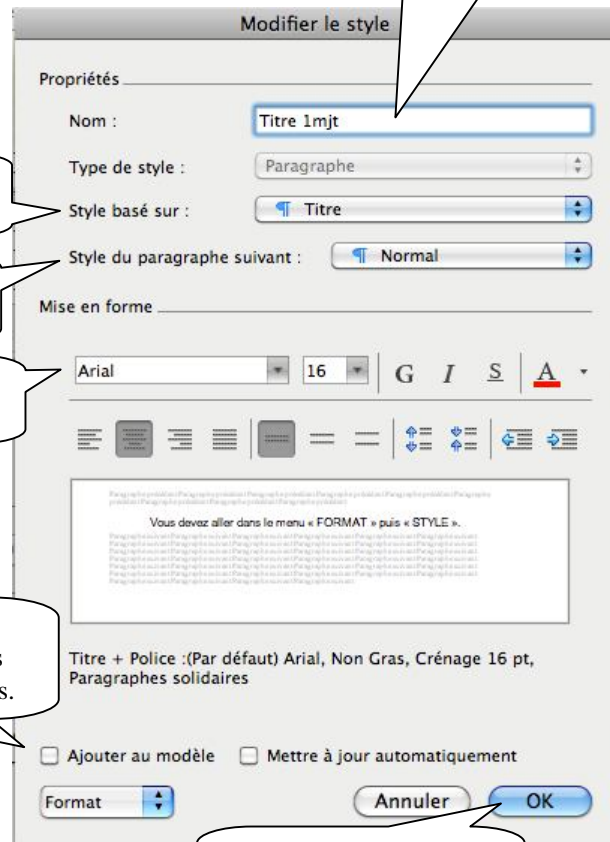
Modifier le style

Propriétés

Nom : Titre 1mjt

Type de style : Paragraphe

Style basé sur : ¶ Titre

Style du paragraphe suivant : ¶ Normal

Mise en forme

Arial 16 G I S A

Vous devez aller dans le menu « FORMAT » puis « STYLE ».

Titre + Police :(Par défaut) Arial, Non Gras, Crénage 16 pt, Paragraphes solidaires

Ajouter au modèle Mettre à jour automatiquement

Format Annuler OK

s
s.